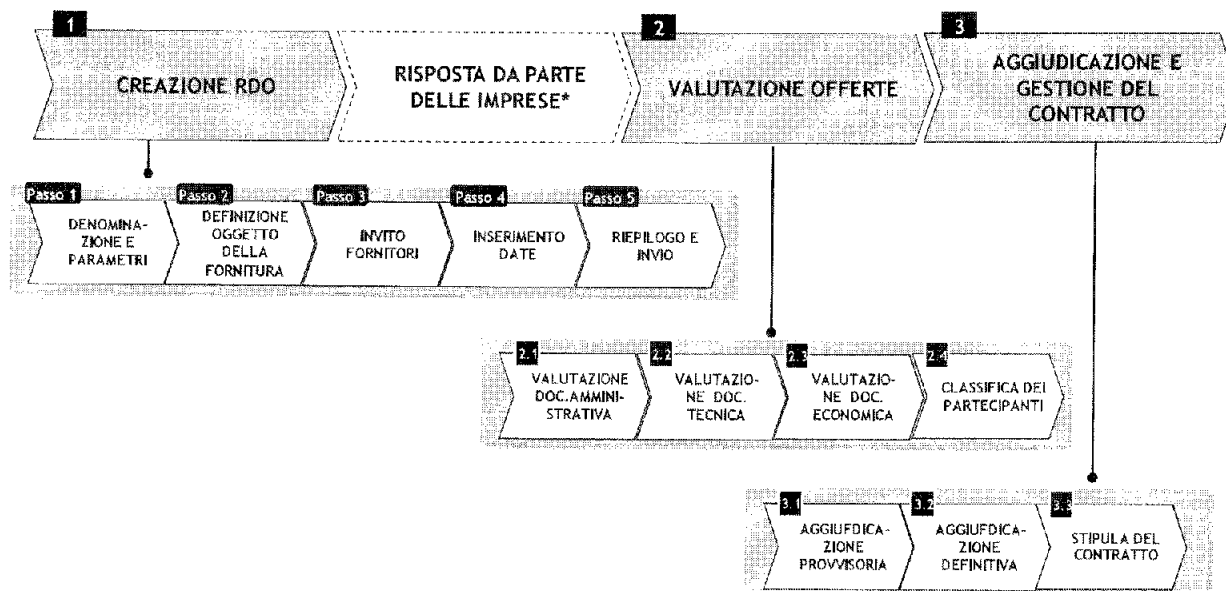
1
CREAZIONE RDO

RISPOSTA DA PARTE DELLE IMPRESE*

2
VALUTAZIONE OFFERTE

3
AGGIUDICAZIONE E GESTIONE DEL CONTRATTO

Passo 1
DENOMINAZIONE E PARAMETRI

Passo 2
DEFINIZIONE OGGETTO DELLA FORNITURA

Passo 3
INVITO FORNITORI

Passo 4
INSERIMENTO DATE

Passo 5
RIEPILOGO E INVIO

2.1
VALUTAZIONE DOC.AMMINISTRATIVA

2.2
VALUTAZIONE DOC. TECNICA

2.3
VALUTAZIONE DOC. ECONOMICA

2.4
CLASSIFICA DEI PARTECIPANTI

3.1
AGGIUFDICAZIONE PROVVISORIA

3.2
AGGIUFDICAZIONE DEFINITIVA

3.3
STIPULA DEL CONTRATTO